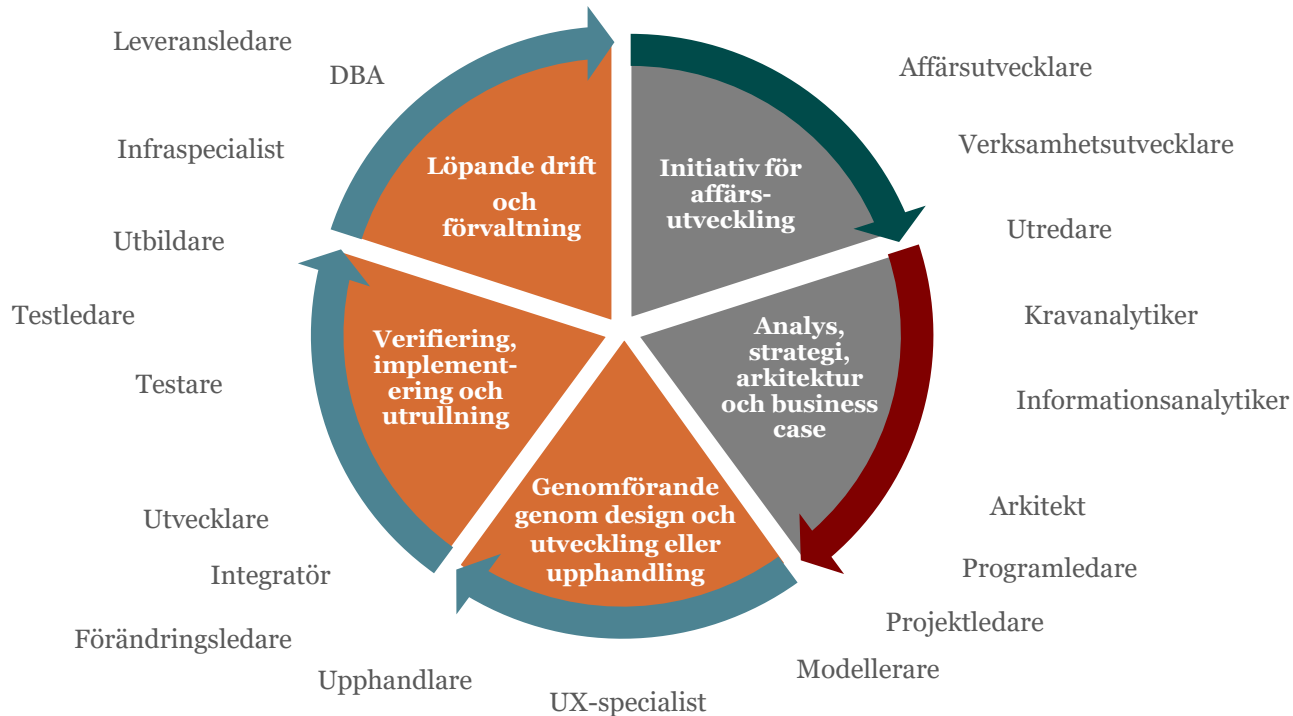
Leveransledare

DBA

Infraspecialist

Utbildare

Testledare

Testare

Utvecklare

Integratör

Förändringsledare

Upphandlare

UX-specialist

Modellerare

Projektledare

Programledare

Arkitekt

Informationsanalytiker

Kravanalytiker

Utredare

Verksamhetsutvecklare

Affärsutvecklare

Löpande drift och förvaltning

Initiativ för affärs-utveckling

Analys, strategi, arkitektur och business case

Genomförande genom design och utveckling eller upphandling

Verifiering, implementering och utrullning